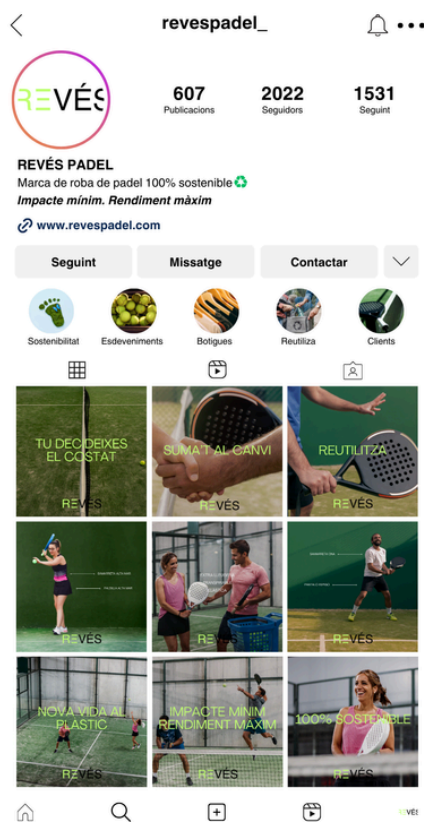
revespadel_

REVÉS

607
Publicacions

2022
Seguidors

1531
Seguint

REVÉS PADEL
Marca de roba de padel 100% sostenible ♻
Impacte mínim. Rendiment màxim

www.revespadel.com

Seguint
Missatge
Contactar

Sostenibilitat
Esdeveniments
Botigues
Reutiliza
Clients

TU DECIDEIXES EL COSTAT
REVÉS

SUMA'T AL CANVI
REVÉS

REUTILITZA
REVÉS

REVÉS

REVÉS

REVÉS

NOVA VIDA AL PLASTIC
REVÉS

IMPACTE MINIM RENDIMENT MAXIM
REVÉS

100% SOSTENIBLE
REVÉS

REVÉS